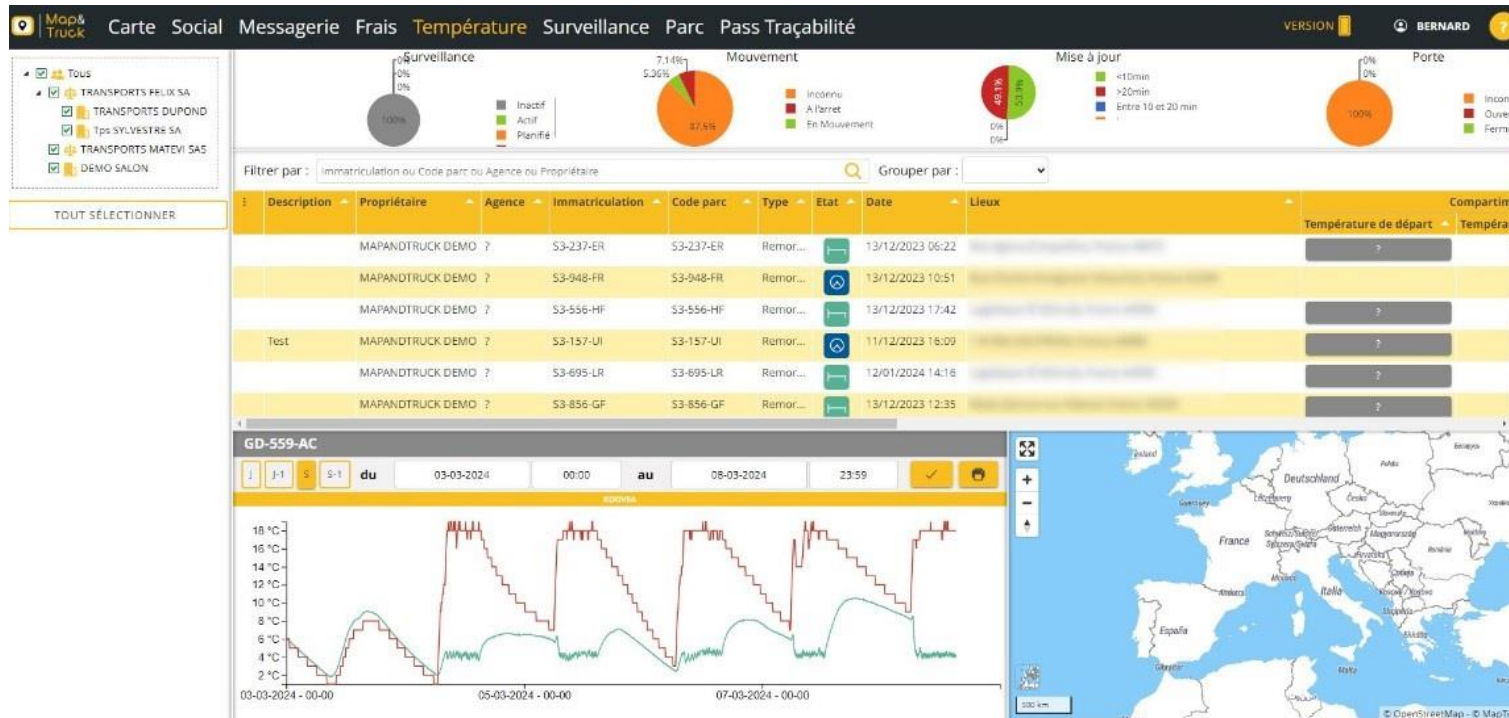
Map& Truck Carte Social Messagerie Frais Température Surveillance Parc Pass Traçabilité VERSION BERNARD

Tous
TRANSPORTS FELIX SA
TRANSPORTS DUPOND
Tps SYLVESTRE SA
TRANSPORTS MATEVI SAS
DEMO SALON

TOUT SÉLECTIONNER

Surveillance
0%
0%
0%
100%
Inactif
Actif
Planifié

Mouvement
7.14%
5.36%
87.5%
Inconnu
A l'arret
En Mouvement

Mise à jour
49.1%
50.9%
0%
0%
<10min
>20min
Entre 10 et 20 min

Porte
0%
0%
100%
Incon
Ouve
Ferm

Filtrer par : Immatriculation ou Code parc ou Agence ou Propriétaire Grouper par :

| Description | Propriétaire | Agence | Immatriculation | Code parc | Type | Etat | Date | Lieux | Température de départ | Tempéra |
|---|---|---|---|---|---|---|---|---|---|---|
| | MAPANDTRUCK DEMO | ? | S3-237-ER | S3-237-ER | Remor... | | 13/12/2023 06:22 | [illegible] | ? | |
| | MAPANDTRUCK DEMO | ? | S3-948-FR | S3-948-FR | Remor... | | 13/12/2023 10:51 | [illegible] | | |
| | MAPANDTRUCK DEMO | ? | S3-556-HF | S3-556-HF | Remor... | | 13/12/2023 17:42 | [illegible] | ? | |
| Test | MAPANDTRUCK DEMO | ? | S3-157-UI | S3-157-UI | Remor... | | 11/12/2023 16:09 | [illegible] | ? | |
| | MAPANDTRUCK DEMO | ? | S3-695-LR | S3-695-LR | Remor... | | 12/01/2024 14:16 | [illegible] | ? | |
| | MAPANDTRUCK DEMO | ? | S3-856-GF | S3-856-GF | Remor... | | 13/12/2023 12:35 | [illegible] | ? | |

Compartim

GD-559-AC
J J-1 S S-1 du 03-03-2024 00:00 au 08-03-2024 23:59
KOOVEA

18 °C
16 °C
14 °C
12 °C
10 °C
8 °C
6 °C
4 °C
2 °C
03-03-2024 - 00:00
05-03-2024 - 00:00
07-03-2024 - 00:00

Deutschland
France
Italia
España
500 km
© OpenStreetMap - © MapT